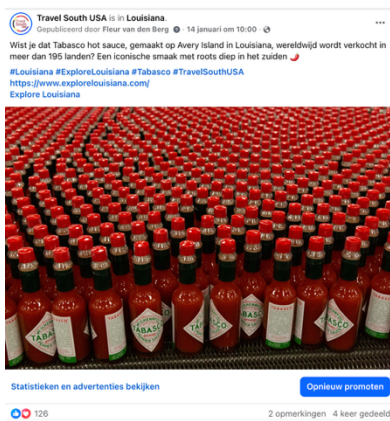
Travel South USA is in Louisiana.
Gepubliceerd door Fleur van den Berg · 14 januari om 10:00 ·

Wist je dat Tabasco hot sauce, gemaakt op Avery Island in Louisiana, wereldwijd wordt verkocht in meer dan 195 landen? Een iconische smaak met roots diep in het zuiden 🌶️

#Louisiana #ExploreLouisiana #Tabasco #TravelSouthUSA
https://www.explorelouisiana.com/
Explore Louisiana

TABASCO

Statistieken en advertenties bekijken

Opnieuw promoten

126

2 opmerkingen 4 keer gedeeld